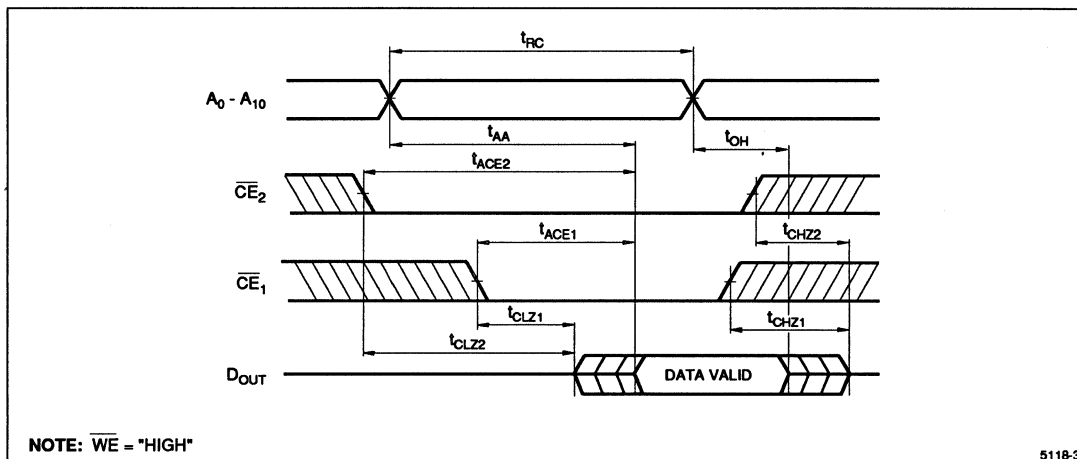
$t_{RC}$

$A_0$ - $A_{10}$

$t_{AA}$

$t_{OH}$

$t_{ACE2}$

$\overline{CE}_2$

$t_{ACE1}$

$t_{CHZ2}$

$\overline{CE}_1$

$t_{CLZ1}$

$t_{CHZ1}$

$t_{CLZ2}$

$D_{OUT}$

DATA VALID

NOTE: $\overline{WE}$ = "HIGH"

5118-3